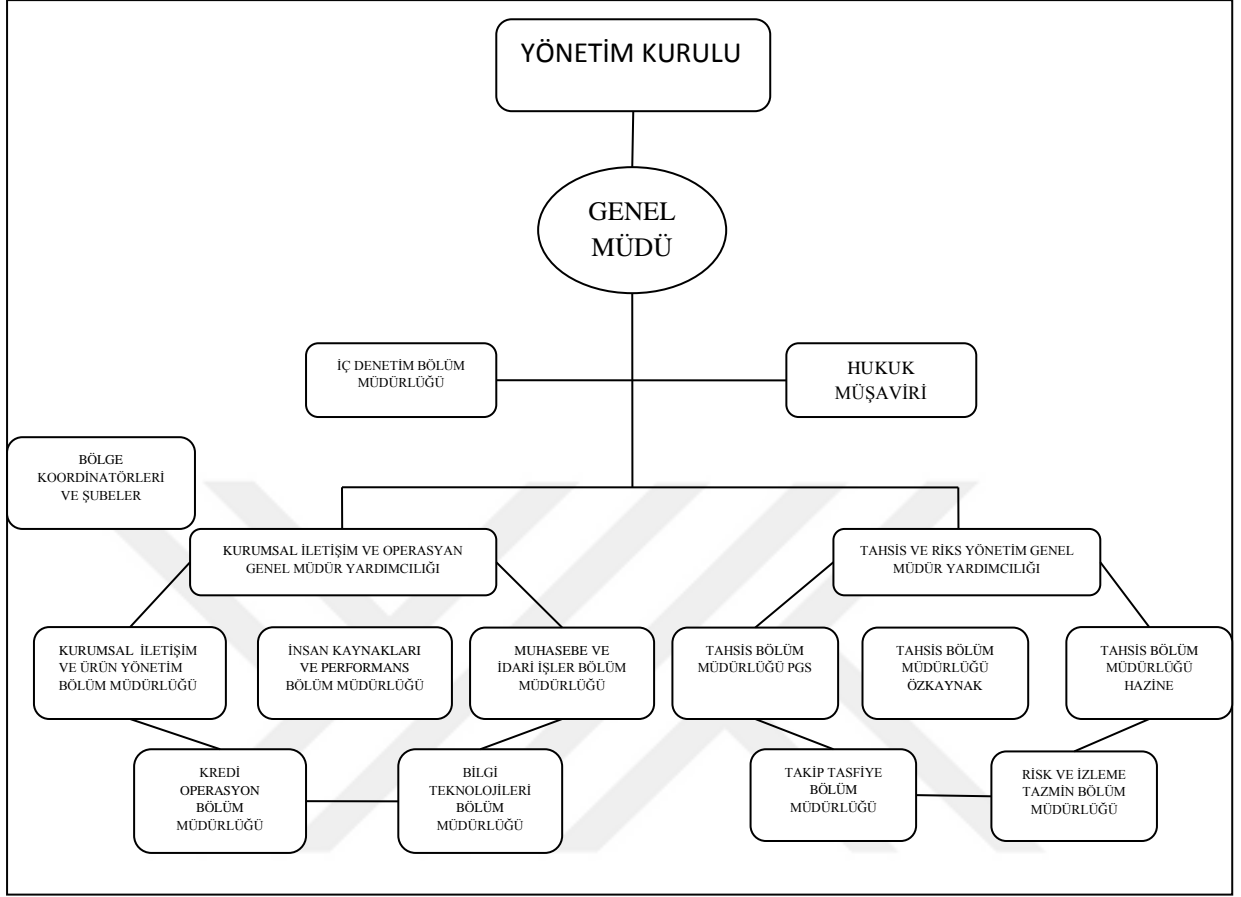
YÖNETİM KURULU

GENEL MÜDÜ

İÇ DENETİM BÖLÜM MÜDÜRLÜĞÜ

HUKUK MÜŞAVİRİ

BÖLGE KOORDİNATÖRLERİ VE ŞUBELER

KURUMSAL İLETİŞİM VE OPERASYAN GENEL MÜDÜR YARDIMCILIĞI

TAHSİS VE RİKS YÖNETİM GENEL MÜDÜR YARDIMCILIĞI

KURUMSAL İLETİŞİM VE ÜRÜN YÖNETİM BÖLÜM MÜDÜRLÜĞÜ

İNSAN KAYNAKLARI VE PERFORMANS BÖLÜM MÜDÜRLÜĞÜ

MUHASEBE VE İDARİ İŞLER BÖLÜM MÜDÜRLÜĞÜ

TAHSİS BÖLÜM MÜDÜRLÜĞÜ PGS

TAHSİS BÖLÜM MÜDÜRLÜĞÜ ÖZKAYNAK

TAHSİS BÖLÜM MÜDÜRLÜĞÜ HAZİNE

KREDİ OPERASYON BÖLÜM MÜDÜRLÜĞÜ

BİLGİ TEKNOLOJİLERİ BÖLÜM MÜDÜRLÜĞÜ

TAKİP TASFİYE BÖLÜM MÜDÜRLÜĞÜ

RİSK VE İZLEME TAZMİN BÖLÜM MÜDÜRLÜĞÜ